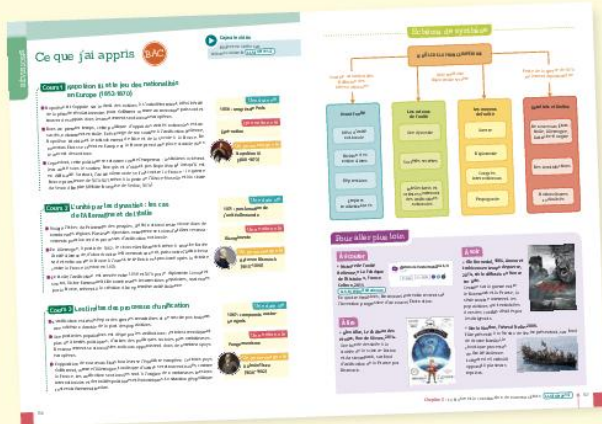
Ce que j'ai appris BAC

Cours 1 Napoléon III et le jeu des nationalités en Europe (1852-1870)

Cours 2 L'unité par les dynasties : les cas de l'Allemagne et de l'Italie

Cours 3 Les limites des processus d'unification

Schéma de synthèse

Pour aller plus loin

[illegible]